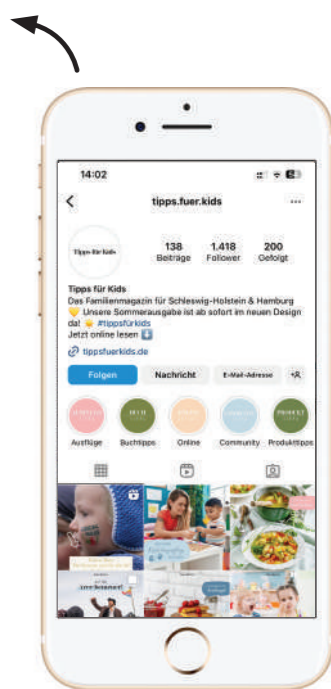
14:02

tipps.fuer.kids

Tipps für Kids

138 Beiträge
1.418 Follower
200 Gefolgt

Tipps für Kids
Das Familienmagazin für Schleswig-Holstein & Hamburg
💛 Unsere Sommerausgabe ist ab sofort im neuen Design da! 🌞 #tippsfürkids
Jetzt online lesen ⬇️

tippsfuerkids.de

Folgen
Nachricht
E-Mail-Adresse

Ausflüge
Buchtipps
Online
Community
Produkttipps